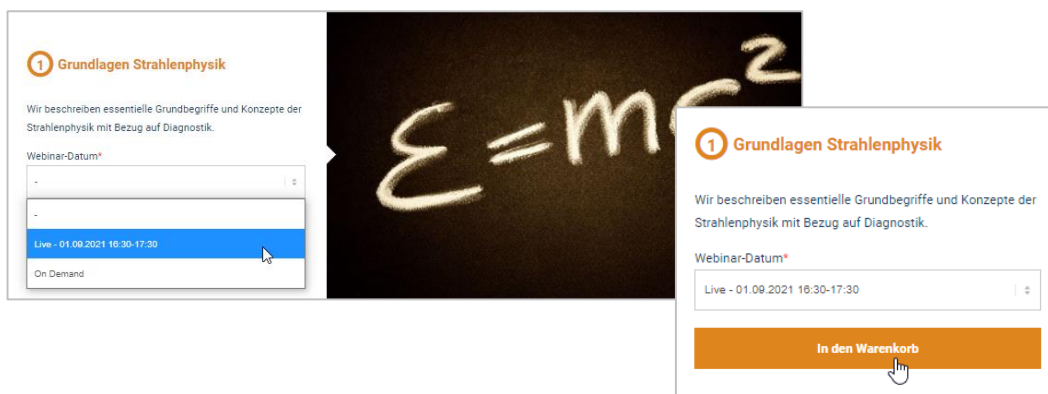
1 Grundlagen Strahlenphysik

Wir beschreiben essentielle Grundbegriffe und Konzepte der Strahlenphysik mit Bezug auf Diagnostik.

Webinar-Datum*

-

-

Live - 01.09.2021 16:30-17:30

On Demand

$E=mc^2$

1 Grundlagen Strahlenphysik

Wir beschreiben essentielle Grundbegriffe und Konzepte der Strahlenphysik mit Bezug auf Diagnostik.

Webinar-Datum*

Live - 01.09.2021 16:30-17:30

In den Warenkorb